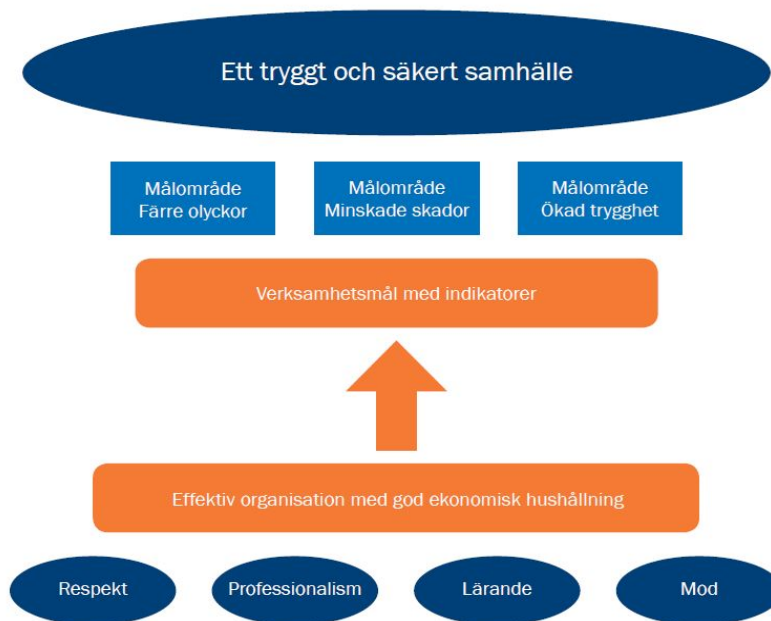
Ett tryggt och säkert samhälle

Målområde
Färre olyckor

Målområde
Minskade skador

Målområde
Ökad trygghet

Verksamhetsmål med indikatorer

Effektiv organisation med god ekonomisk hushållning

Respekt

Professionalism

Lärande

Mod